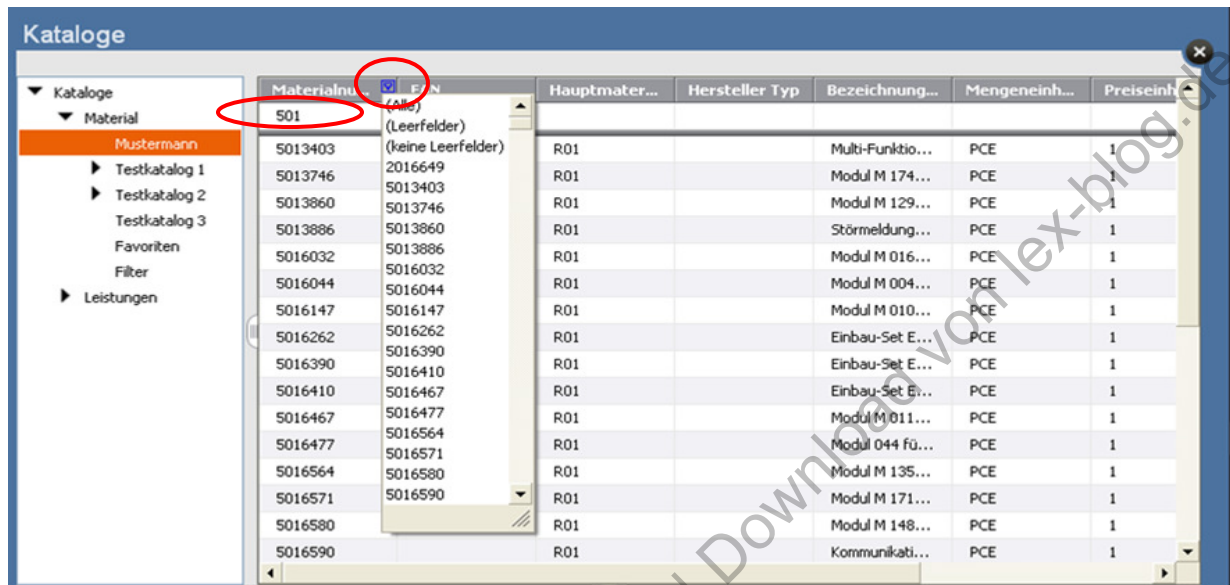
Kataloge

Kataloge
Material
Mustermann
Testkatalog 1
Testkatalog 2
Testkatalog 3
Favoriten
Filter
Leistungen

| Materialnu... | E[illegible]N | Hauptmater... | Hersteller Typ | Bezeichnung... | Mengeneinh... | Preiseinh... |
|---|---|---|---|---|---|---|
| 501 | | | | | | |
| 5013403 | | R01 | | Multi-Funktio... | PCE | 1 |
| 5013746 | | R01 | | Modul M 174... | PCE | 1 |
| 5013860 | | R01 | | Modul M 129... | PCE | 1 |
| 5013886 | | R01 | | Störmeldung... | PCE | 1 |
| 5016032 | | R01 | | Modul M 016... | PCE | 1 |
| 5016044 | | R01 | | Modul M 004... | PCE | 1 |
| 5016147 | | R01 | | Modul M 010... | PCE | 1 |
| 5016262 | | R01 | | Einbau-Set E... | PCE | 1 |
| 5016390 | | R01 | | Einbau-Set E... | PCE | 1 |
| 5016410 | | R01 | | Einbau-Set E... | PCE | 1 |
| 5016467 | | R01 | | Modul M 011... | PCE | 1 |
| 5016477 | | R01 | | Modul 044 fü... | PCE | 1 |
| 5016564 | | R01 | | Modul M 135... | PCE | 1 |
| 5016571 | | R01 | | Modul M 171... | PCE | 1 |
| 5016580 | | R01 | | Modul M 148... | PCE | 1 |
| 5016590 | | R01 | | Kommunikati... | PCE | 1 |

(Alle)
(Leerfelder)
(keine Leerfelder)
2016649
5013403
5013746
5013860
5013886
5016032
5016044
5016147
5016262
5016390
5016410
5016467
5016477
5016564
5016571
5016580
5016590

Download von lex-blog.de